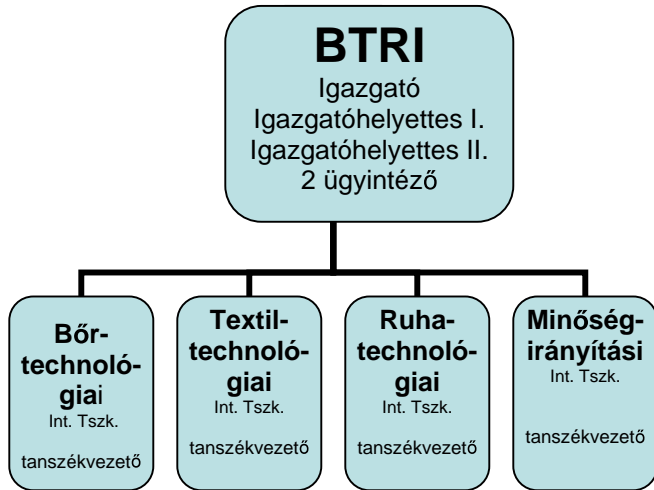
BTRI
Igazgató
Igazgatóhelyettes I.
Igazgatóhelyettes II.
2 ügyintéző

Bőr-technoló-giai
Int. Tszk.

tanszékvezető

Textil-technoló-giai
Int. Tszk.

tanszékvezető

Ruha-technoló-giai
Int. Tszk.

tanszékvezető

Minőség-irányítási
Int. Tszk.

tanszékvezető